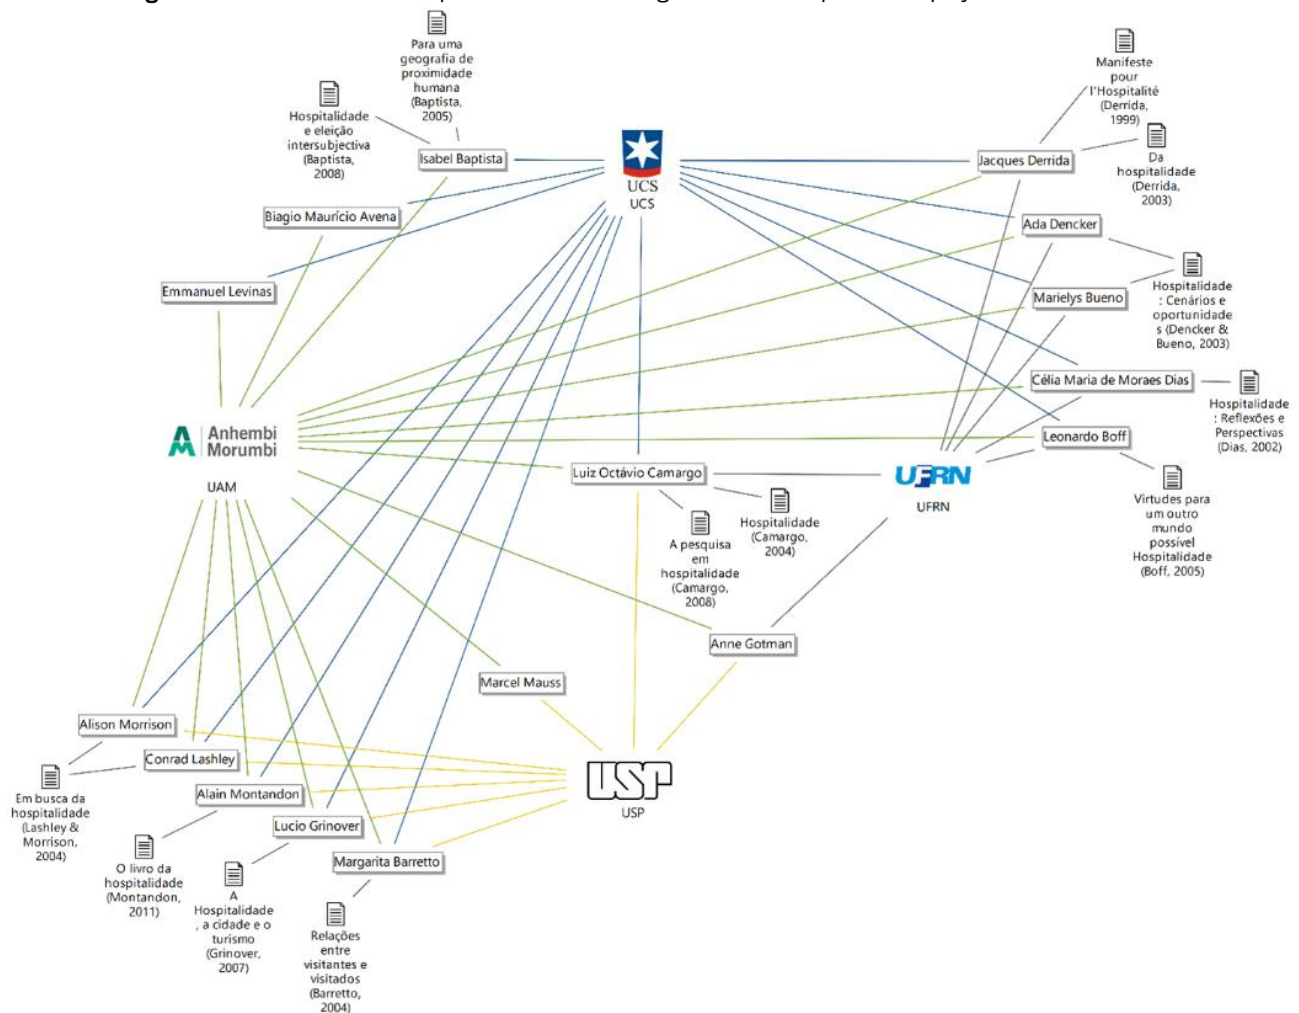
Para uma geografia de proximidade humana (Baptista, 2005)

Hospitalidade e eleição intersubjectiva (Baptista, 2008)

Isabel Baptista

UCS
UCS

Manifeste pour l'Hospitalité (Derrida, 1999)

Da hospitalidade (Derrida, 2003)

Jacques Derrida

Biagio Maurício Avena

Ada Dencker

Emmanuel Levinas

Marielys Bueno

Hospitalidade : Cenários e oportunidades (Dencker & Bueno, 2003)

Célia Maria de Moraes Dias

Hospitalidade : Reflexões e Perspectivas (Dias, 2002)

Anhembi Morumbi

UAM

Leonardo Boff

Luiz Octávio Camargo

UFRN

UFRN

Virtudes para um outro mundo possível Hospitalidade (Boff, 2005)

Hospitalidade (Camargo, 2004)

A pesquisa em hospitalidade (Camargo, 2008)

Anne Gotman

Marcel Mauss

Alison Morrison

Conrad Lashley

Em busca da hospitalidade (Lashley & Morrison, 2004)

USP
USP

Alain Montandon

Lucio Grinover

O livro da hospitalidade (Montandon, 2011)

Margarita Barretto

A Hospitalidade , a cidade e o turismo (Grinover, 2007)

Relações entre visitantes e visitados (Barretto, 2004)